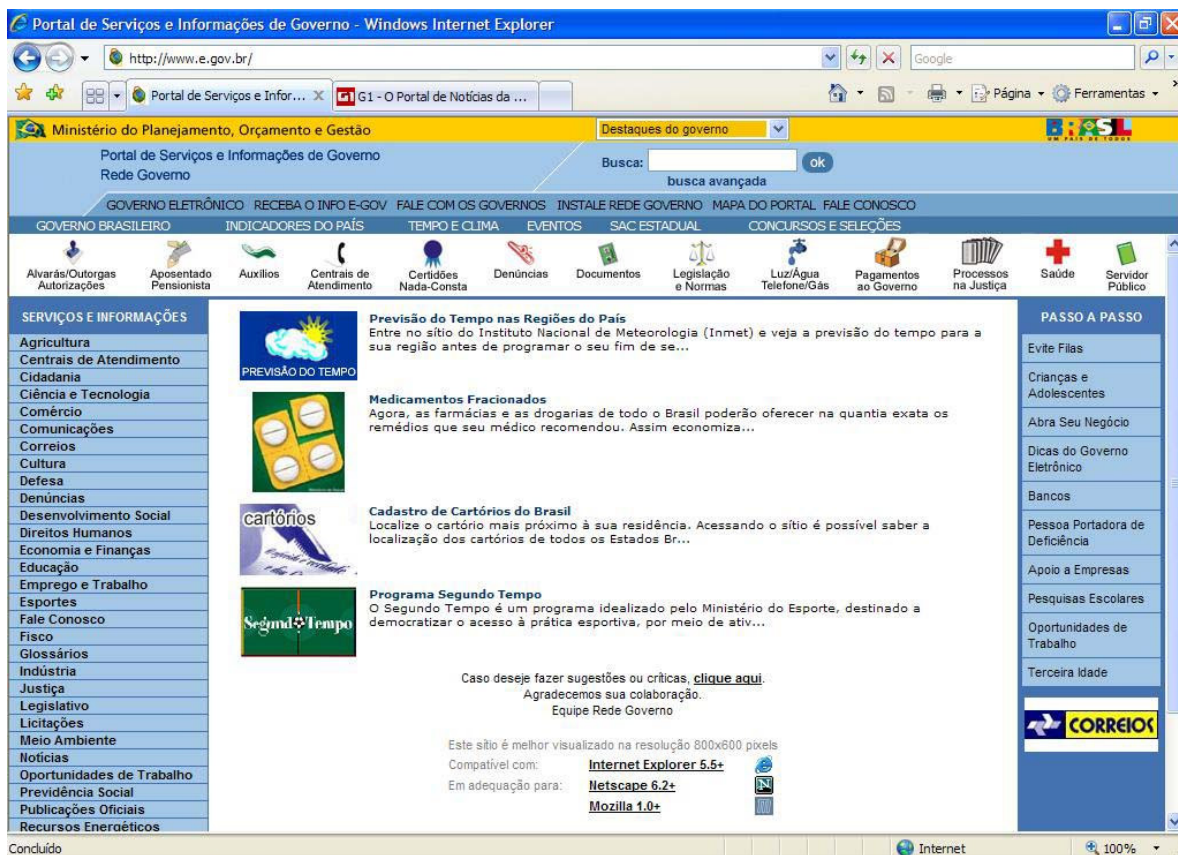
Portal de Serviços e Informações de Governo - Windows Internet Explorer

http://www.e.gov.br/

Google

Portal de Serviços e Infor...

G1 - O Portal de Notícias da ...

Página ▾ Ferramentas ▾

Ministério do Planejamento, Orçamento e Gestão

Destaques do governo

BRASIL
UM PAÍS DE TODOS

Portal de Serviços e Informações de Governo
Rede Governo

Busca:
ok
busca avançada

GOVERNO ELETRÔNICO RECEBA O INFO E-GOV FALE COM OS GOVERNOS INSTALE REDE GOVERNO MAPA DO PORTAL FALE CONOSCO

GOVERNO BRASILEIRO INDICADORES DO PAÍS TEMPO E CLIMA EVENTOS SAC ESTADUAL CONCURSOS E SELEÇÕES

Alvarás/Outorgas Autorizações
Aposentado Pensionista
Auxílios
Centrais de Atendimento
Certidões Nada-Consta
Denúncias
Documentos
Legislação e Normas
Luz/Água Telefone/Gás
Pagamentos ao Governo
Processos na Justiça
Saúde
Servidor Público

SERVIÇOS E INFORMAÇÕES
Agricultura
Centrais de Atendimento
Cidadania
Ciência e Tecnologia
Comércio
Comunicações
Correios
Cultura
Defesa
Denúncias
Desenvolvimento Social
Direitos Humanos
Economia e Finanças
Educação
Emprego e Trabalho
Esportes
Fale Conosco
Fisco
Glossários
Indústria
Justiça
Legislativo
Licitações
Meio Ambiente
Notícias
Oportunidades de Trabalho
Previdência Social
Publicações Oficiais
Recursos Energéticos

PREVISÃO DO TEMPO

Previsão do Tempo nas Regiões do País
Entre no sítio do Instituto Nacional de Meteorologia (Inmet) e veja a previsão do tempo para a sua região antes de programar o seu fim de se...

Medicamentos Fracionados
Agora, as farmácias e as drogarias de todo o Brasil poderão oferecer na quantia exata os remédios que seu médico recomendou. Assim economiza...

cartórios

Cadastro de Cartórios do Brasil
Localize o cartório mais próximo à sua residência. Acessando o sítio é possível saber a localização dos cartórios de todos os Estados Br...

Segundo Tempo

Programa Segundo Tempo
O Segundo Tempo é um programa idealizado pelo Ministério do Esporte, destinado a democratizar o acesso à prática esportiva, por meio de ativ...

Caso deseje fazer sugestões ou críticas, clique aqui.
Agradecemos sua colaboração.
Equipe Rede Governo

Este sítio é melhor visualizado na resolução 800x600 pixels
Compatível com: Internet Explorer 5.5+
Em adequação para: Netscape 6.2+
Mozilla 1.0+

PASSO A PASSO
Evite Filas
Crianças e Adolescentes
Abra Seu Negócio
Dicas do Governo Eletrônico
Bancos
Pessoa Portadora de Deficiência
Apoio a Empresas
Pesquisas Escolares
Oportunidades de Trabalho
Terceira Idade

CORREIOS

Concluído
Internet
100%